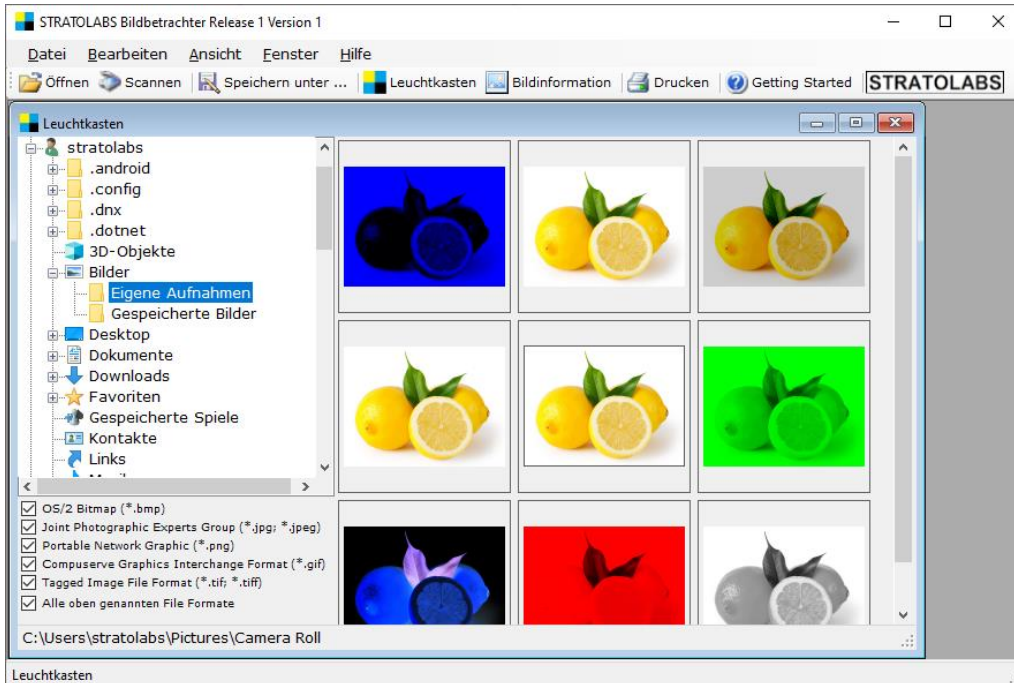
STRATOLABS Bildbetrachter Release 1 Version 1

Datei Bearbeiten Ansicht Fenster Hilfe

Öffnen Scannen Speichern unter ... Leuchtkasten Bildinformation Drucken Getting Started STRATOLABS

Leuchtkasten

stratolabs
.android
.config
.dnx
.dotnet
3D-Objekte
Bilder
Eigene Aufnahmen
Gespeicherte Bilder
Desktop
Dokumente
Downloads
Favoriten
Gespeicherte Spiele
Kontakte
Links
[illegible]

OS/2 Bitmap (*.bmp)
Joint Photographic Experts Group (*.jpg; *.jpeg)
Portable Network Graphic (*.png)
Compuserve Graphics Interchange Format (*.gif)
Tagged Image File Format (*.tif; *.tiff)
Alle oben genannten File Formate

C:\Users\stratolabs\Pictures\Camera Roll

Leuchtkasten